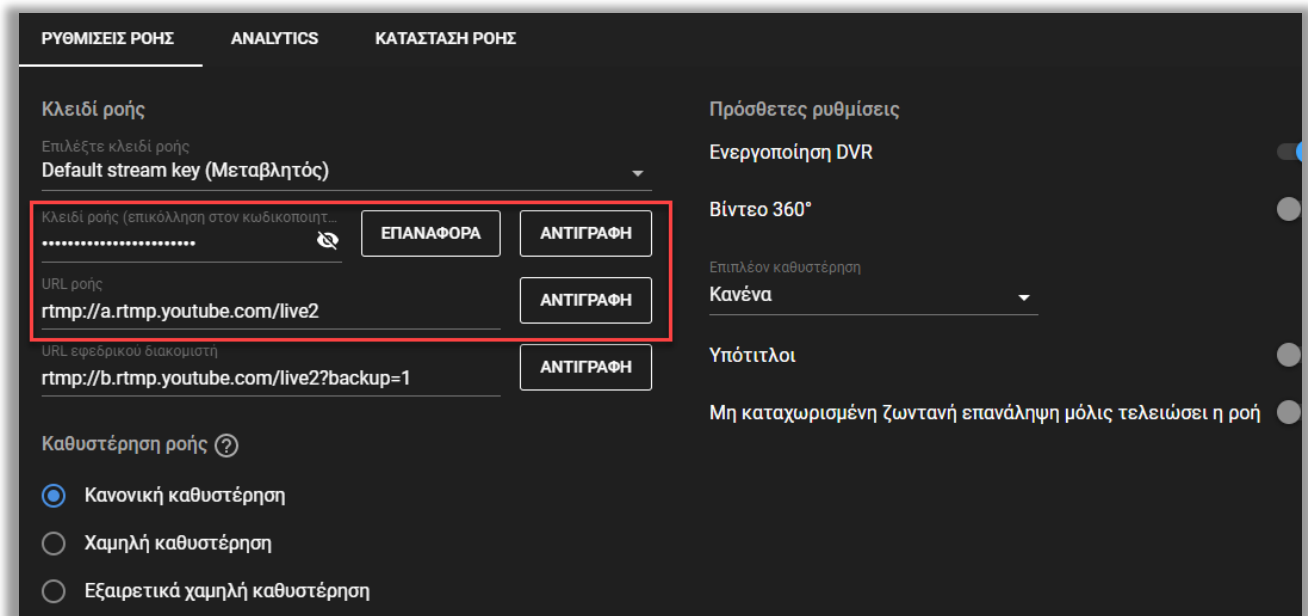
ΡΥΘΜΙΣΕΙΣ ΡΟΗΣ ANALYTICS ΚΑΤΑΣΤΑΣΗ ΡΟΗΣ

Κλειδί ροής

Επιλέξτε κλειδί ροής
Default stream key (Μεταβλητός)

Κλειδί ροής (επικόλληση στον κωδικοποιητ...
••••••••••••••••••••••••
ΕΠΑΝΑΦΟΡΑ
ΑΝΤΙΓΡΑΦΗ

URL ροής
rtmp://a.rtmp.youtube.com/live2
ΑΝΤΙΓΡΑΦΗ

URL εφεδρικού διακομιστή
rtmp://b.rtmp.youtube.com/live2?backup=1
ΑΝΤΙΓΡΑΦΗ

Καθυστέρηση ροής ?

Κανονική καθυστέρηση
Χαμηλή καθυστέρηση
Εξαιρετικά χαμηλή καθυστέρηση

Πρόσθετες ρυθμίσεις

Ενεργοποίηση DVR

Βίντεο 360°

Επιπλέον καθυστέρηση
Κανένα

Υπότιτλοι

Μη καταχωρισμένη ζωντανή επανάληψη μόλις τελειώσει η ροή